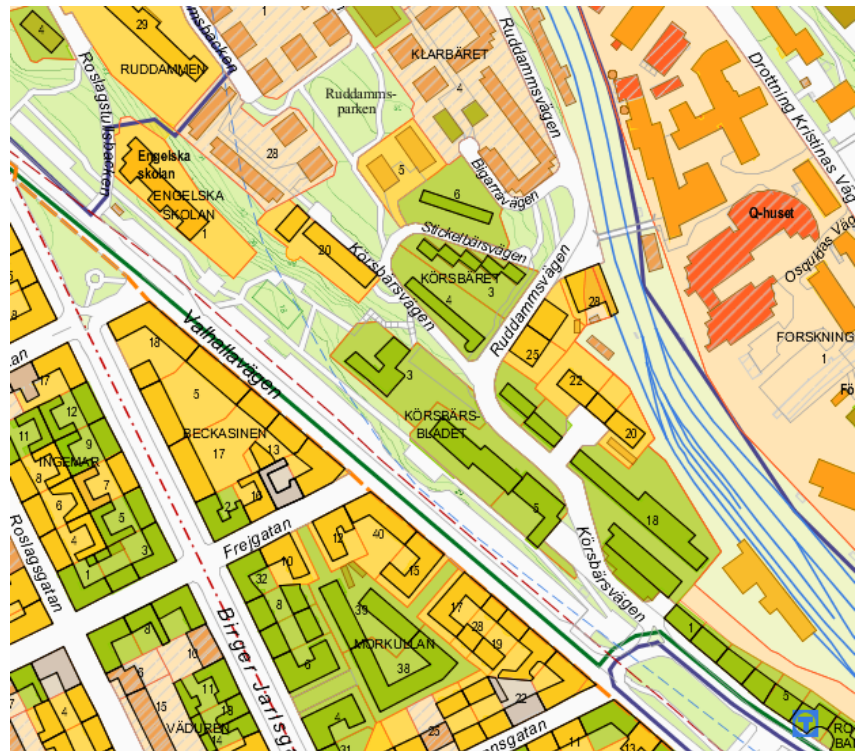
4
29
RUDDAMMEN
1
KLARBÄRET
Ruddammsvägen
Drottning Kristinas Väg
Roslagstullsbacken
Ruddamms-parken
4
Engelska skolan
ENGELSKA SKOLAN
1
28
5
Bigarråvägen
6
Q-huset
20
Körsbärsvägen
Stickelbärsvägen
KÖRSBÄRET
3
4
Ruddammsvägen
28
Osquars Väg
FORSKNING
1
18
Valhallavägen
3
25
22
5
17
12
11
9
INGEMAR
8
7
6
5
4
3
1
BECKASINEN
17
13
2
16
KÖRSBÄRS-BLADET
20
5
18
Körsbärsvägen
Roslagsgatan
Frejgatan
12
40
32
10
15
8
39
17
28
19
MORKULLAN
38
Birger Jarlsgatan
8
6
10
11
15
VÄDUREN
4
5
25
22
1
5
13
31